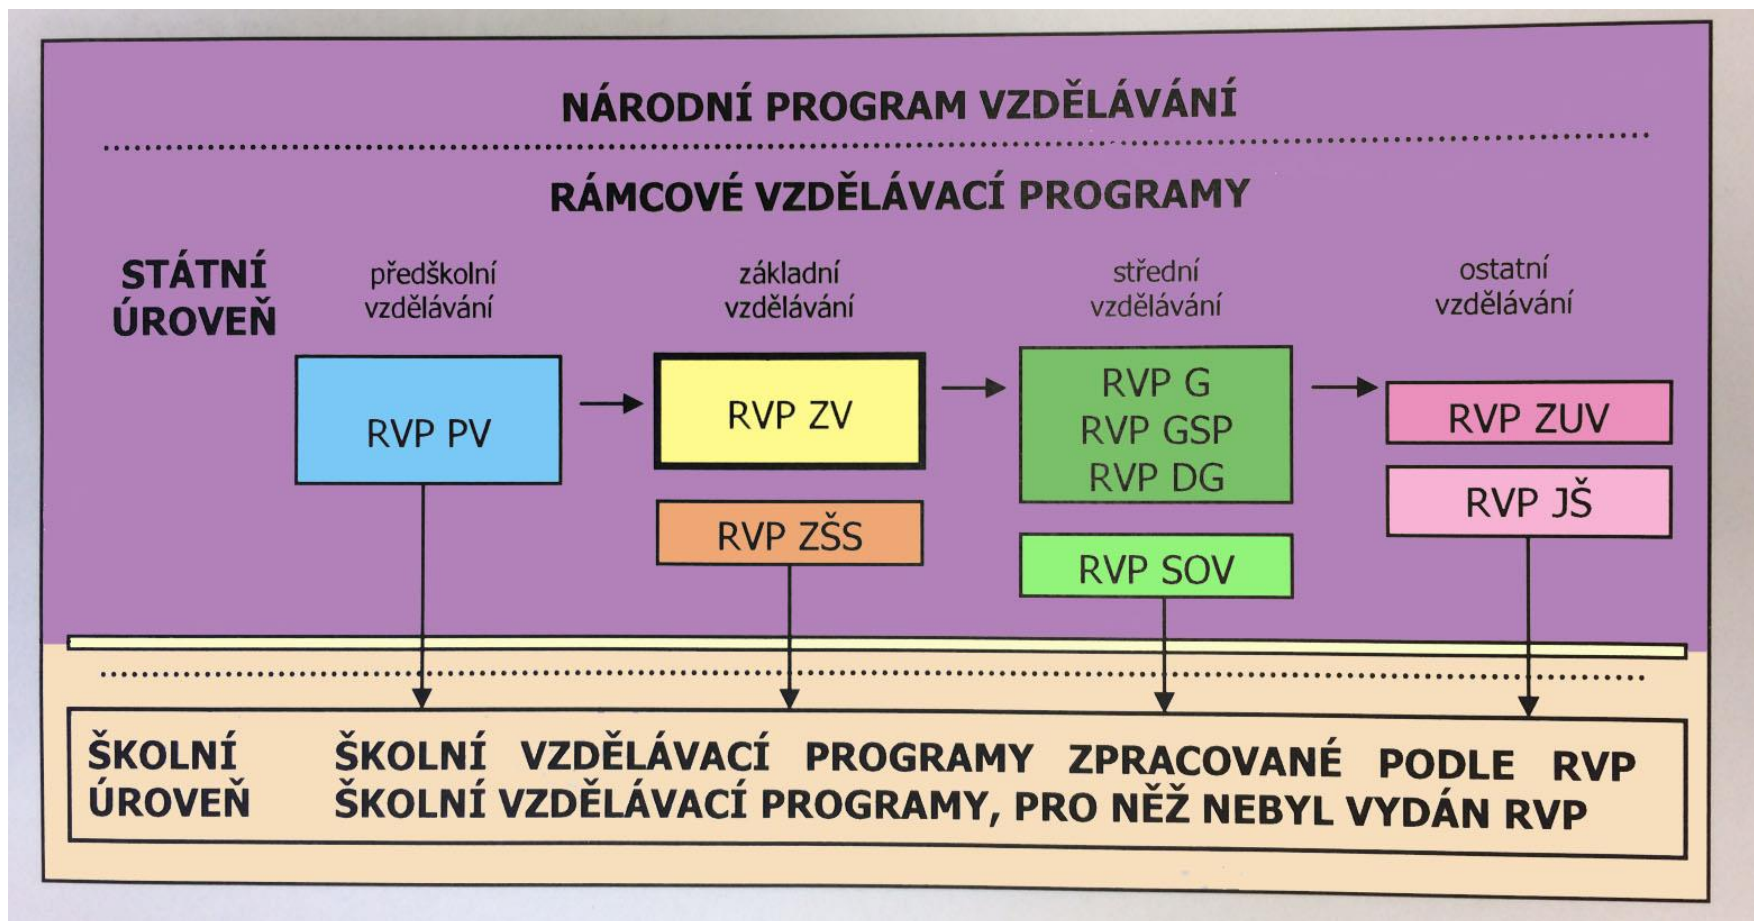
NÁRODNÍ PROGRAM VZDĚLÁVÁNÍ

RÁMCOVÉ VZDĚLÁVACÍ PROGRAMY

STÁTNÍ ÚROVEŇ

předškolní vzdělávání

základní vzdělávání

střední vzdělávání

ostatní vzdělávání

RVP PV

RVP ZV

RVP ZŠS

RVP G
RVP GSP
RVP DG

RVP SOV

RVP ZUV

RVP JŠ

ŠKOLNÍ ÚROVEŇ

ŠKOLNÍ VZDĚLÁVACÍ PROGRAMY ZPRACOVANÉ PODLE RVP
ŠKOLNÍ VZDĚLÁVACÍ PROGRAMY, PRO NĚŽ NEBYL VYDÁN RVP